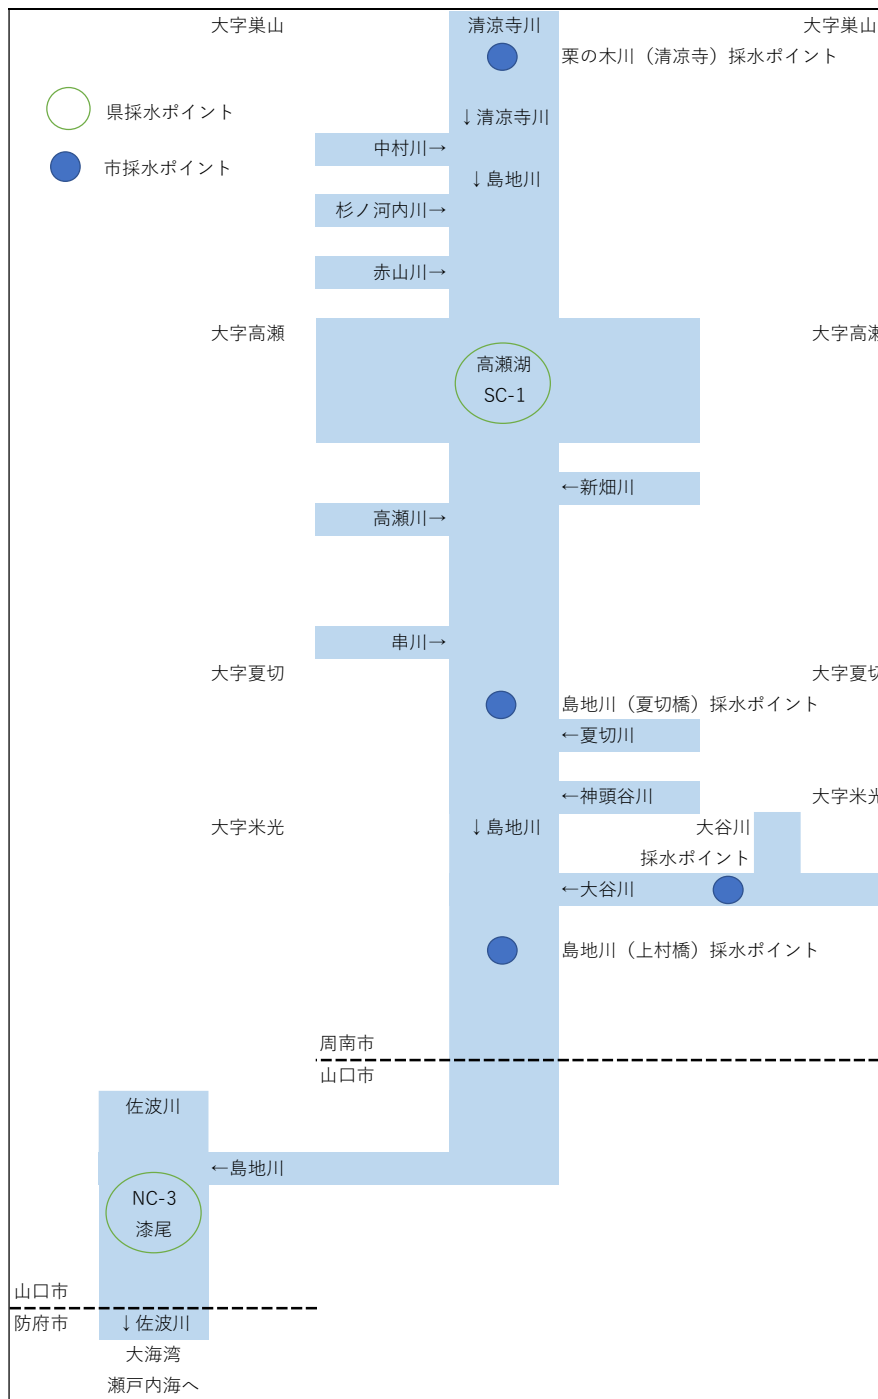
大字巣山
清涼寺川
大字巣山
栗の木川（清涼寺）採水ポイント

県採水ポイント
市採水ポイント

↓清涼寺川
中村川→
↓島地川
杉ノ河内川→
赤山川→

大字高瀬
高瀬湖
SC-1
大字高瀬

←新畑川
高瀬川→
串川→

大字夏切
大字夏切
島地川（夏切橋）採水ポイント
←夏切川
←神頭谷川
大字米光
大字米光
↓島地川
大谷川
採水ポイント
←大谷川
島地川（上村橋）採水ポイント

周南市
山口市

佐波川
←島地川
NC-3
漆尾

山口市
防府市
↓佐波川
大海湾
瀬戸内海へ